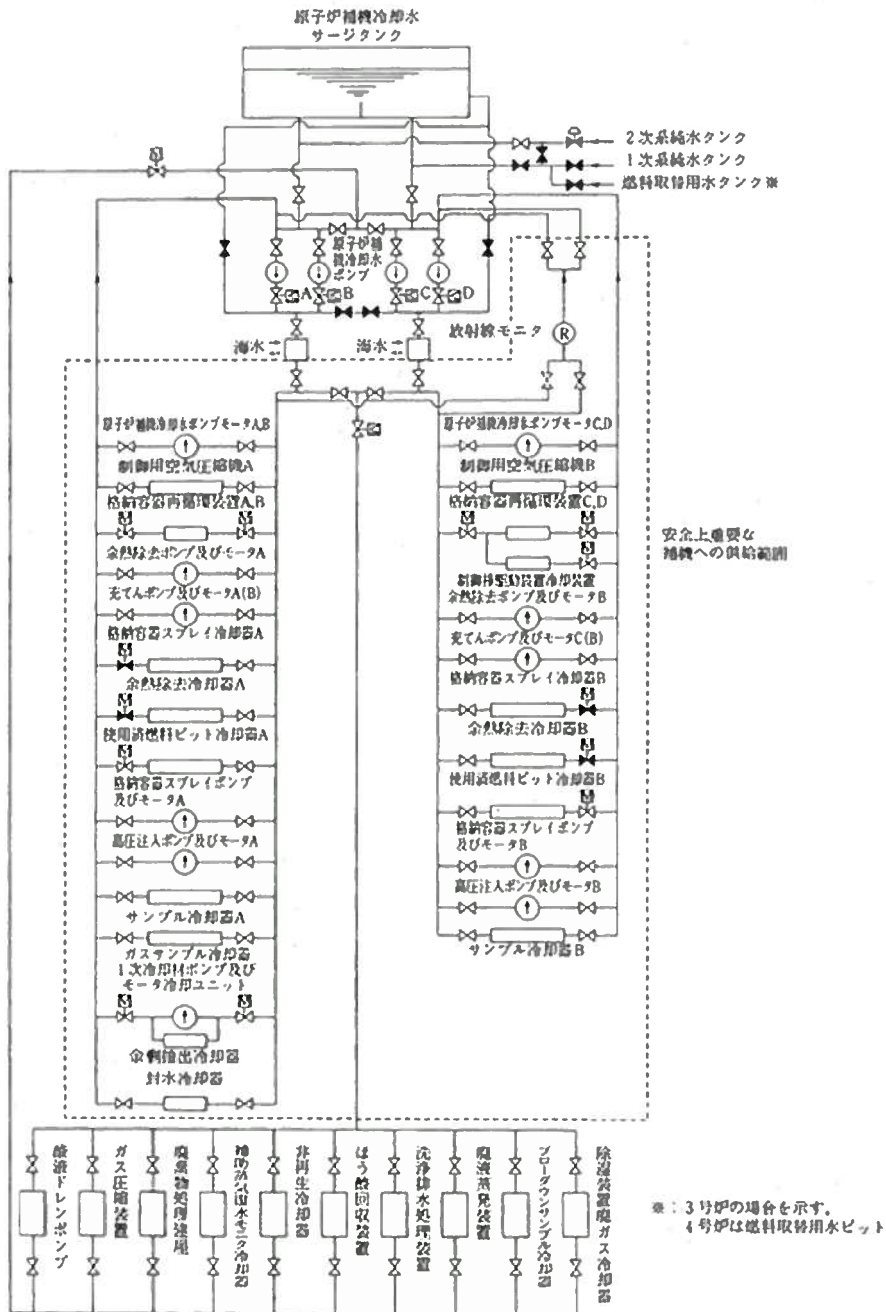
原子炉補機冷却水
サージタンク

2次系純水タンク
1次系純水タンク
燃料取替用水タンク※

原子炉補機冷却水ポンプ

A
B
C
D

海水
海水
放射線モニタ
R

原子炉補機冷却水ポンプモータA,B
制御用空気圧縮機A
格納容器再循環装置A,B
余熱除去ポンプ及びモータA
充てんポンプ及びモータA(B)
格納容器スプレイ冷却器A
余熱除去冷却器A
使用済燃料ピット冷却器A
格納容器スプレイポンプ及びモータA
高圧注入ポンプ及びモータA
サンプル冷却器A
ガスサンプル冷却器
1次冷却材ポンプ及びモータ冷却ユニット
余剰抽出冷却器
封水冷却器

原子炉補機冷却水ポンプモータC,D
制御用空気圧縮機B
格納容器再循環装置C,D
制御棒駆動装置冷却装置
余熱除去ポンプ及びモータB
充てんポンプ及びモータC(B)
格納容器スプレイ冷却器B
余熱除去冷却器B
使用済燃料ピット冷却器B
格納容器スプレイポンプ及びモータB
高圧注入ポンプ及びモータB
サンプル冷却器B

安全上重要な
補機への供給範囲

廃液ドレンポンプ
ガス圧縮装置
廃棄物処理建屋
補助蒸気凝水モニタ冷却器
非再生冷却器
ほう酸回収装置
洗浄排水処理装置
廃液蒸発装置
ブローダウンサンプル冷却器
除湿装置廃ガス冷却器

※：3号炉の場合を示す。
4号炉は燃料取替用水ピット